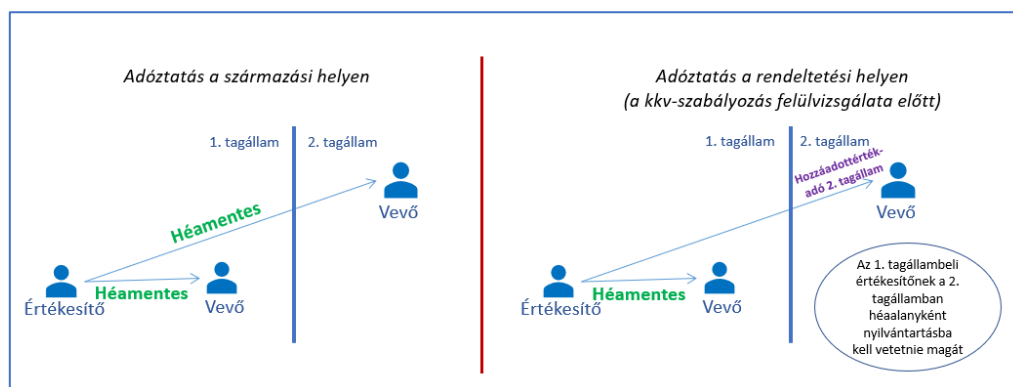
Adóztatás a származási helyen

1. tagállam

2. tagállam

Héamentes

Vevő

Értékesítő

Héamentes

Vevő

Adóztatás a rendeltetési helyen
(a kkv-szabályozás felülvizsgálata előtt)

1. tagállam

2. tagállam

Hozzáadottérték-adó 2. tagállam

Vevő

Értékesítő

Héamentes

Vevő

Az 1. tagállambeli értékesítőnek a 2. tagállamban héaalanyként nyilvántartásba kell vetetnie magát